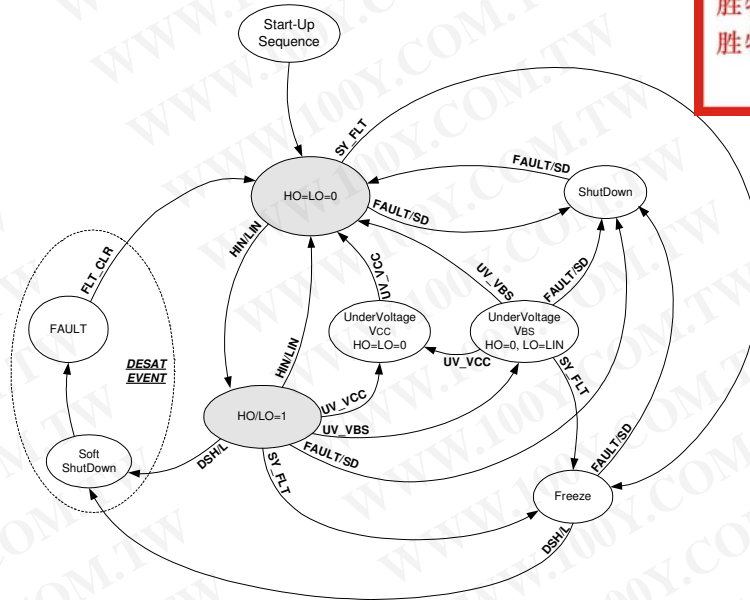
Start-Up Sequence

SY_FLT

HO=LO=0

FAULT/SD

FAULT/SD

ShutDown

HIN/LIN

FLT_CLR

UV_VCC

UV_VBS

FAULT/SD

FAULT

UnderVoltage Vcc HO=LO=0

UnderVoltage VBS HO=0, LO=LIN

DESAT EVENT

HIN/LIN

UV_VCC

SY_FLT

UV_VCC

HO/LO=1

UV_VBS

Soft ShutDown

DSH/L

FAULT/SD

SY_FLT

FAULT/SD

Freeze

DSH/L

WWW.100Y.COM.TW

胜
胜